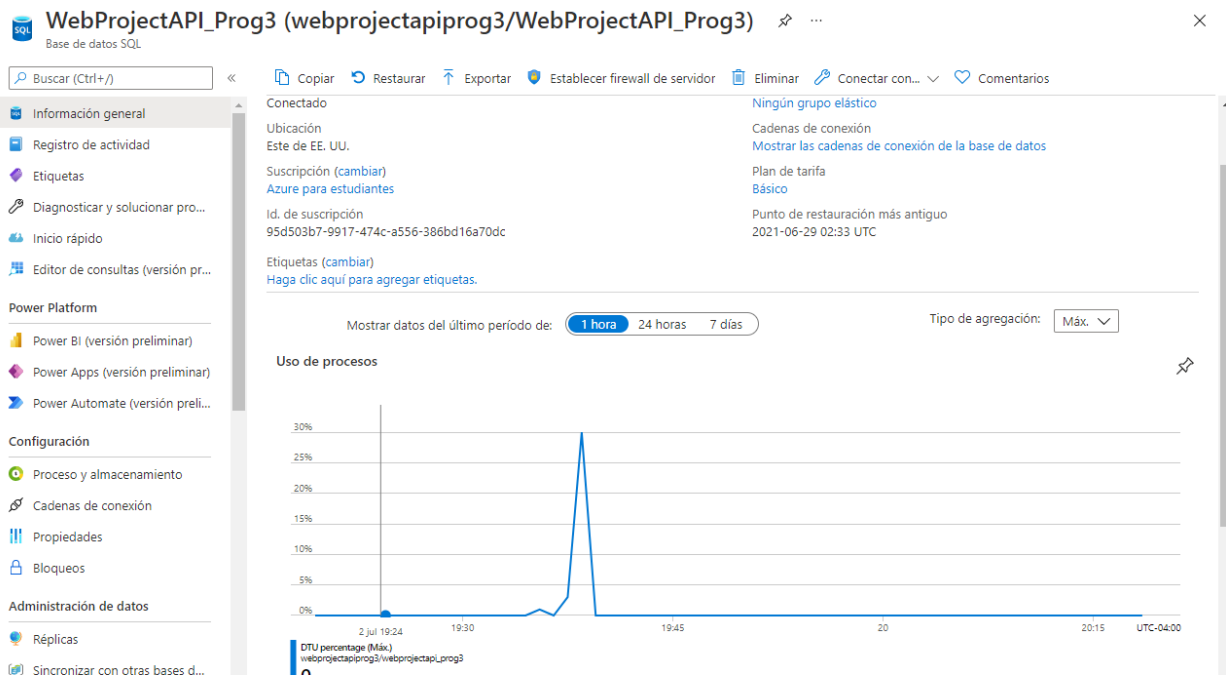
WebProjectAPI_Prog3 (webprojectapiprog3/WebProjectAPI_Prog3)
Base de datos SQL

Buscar (Ctrl+/)

Información general
Registro de actividad
Etiquetas
Diagnosticar y solucionar pro...
Inicio rápido
Editor de consultas (versión pr...

Power Platform
Power BI (versión preliminar)
Power Apps (versión preliminar)
Power Automate (versión preli...

Configuración
Proceso y almacenamiento
Cadenas de conexión
Propiedades
Bloqueos

Administración de datos
Réplicas
Sincronizar con otras bases d...

Copiar
Restaurar
Exportar
Establecer firewall de servidor
Eliminar
Conectar con...
Comentarios

Conectado
Ubicación
Este de EE. UU.
Suscripción (cambiar)
Azure para estudiantes
Id. de suscripción
95d503b7-9917-474c-a556-386bd16a70dc
Etiquetas (cambiar)
Haga clic aquí para agregar etiquetas.

Ningún grupo elástico
Cadenas de conexión
Mostrar las cadenas de conexión de la base de datos
Plan de tarifa
Básico
Punto de restauración más antiguo
2021-06-29 02:33 UTC

Mostrar datos del último período de: 1 hora 24 horas 7 días
Tipo de agregación: Máx.

Uso de procesos

30%
25%
20%
15%
10%
5%
0%
2 jul 19:24
19:30
19:45
20
20:15
UTC-04:00

DTU percentage (Máx.)
webprojectapiprog3/webprojectapi_prog3
0